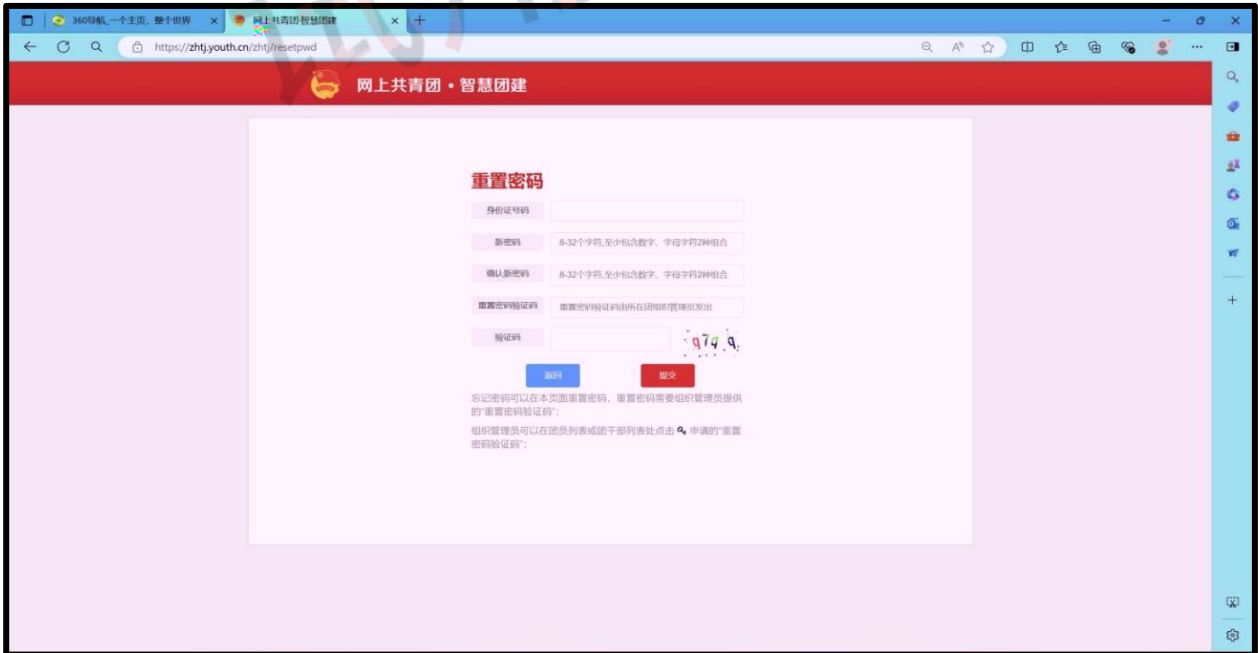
360导航_一个主页，整个世界 ×
网上共青团智慧团建 ×
https://zhtj.youth.cn/zhtj/resetpwd

网上共青团 • 智慧团建

重置密码

身份证号码

新密码 8-32个字符,至少包含数字、字母字符2种组合

确认新密码 8-32个字符,至少包含数字、字母字符2种组合

重置密码验证码 重置密码验证码由所在团组织管理员发出

验证码 q74 q

返回 提交

忘记密码可以在本页面重置密码，重置密码需要组织管理员提供的"重置密码验证码"；

组织管理员可以在团员列表或团干部列表处点击 申请的"重置密码验证码"；